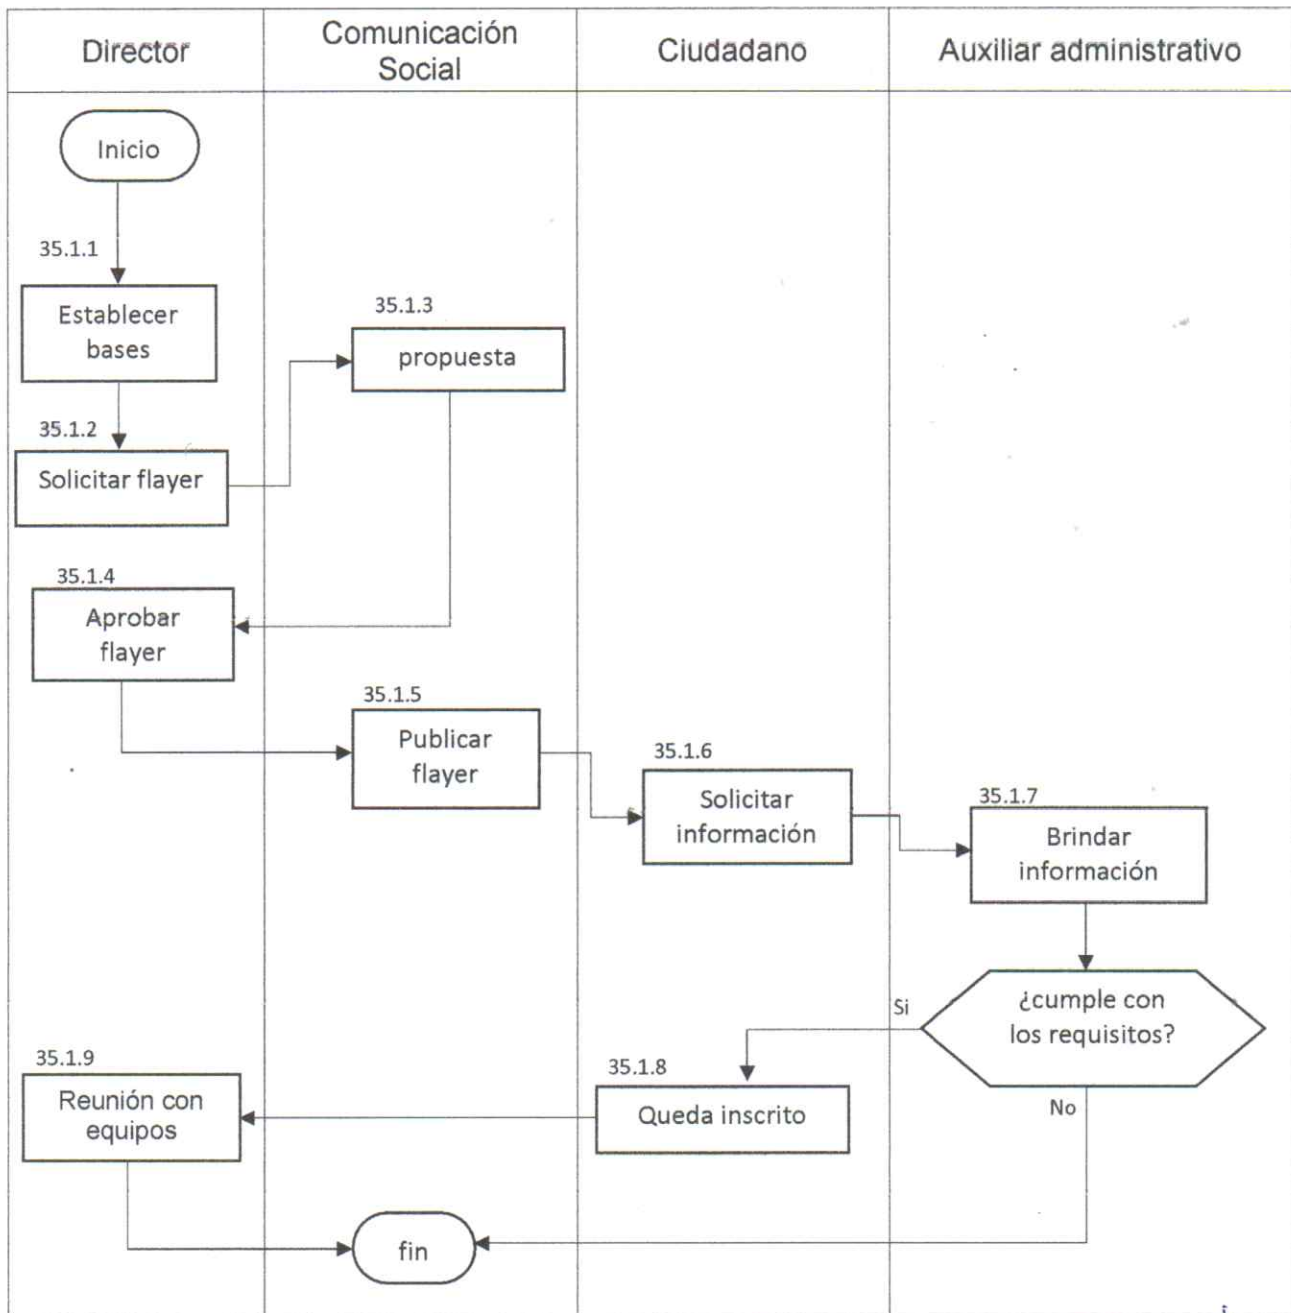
Director

Comunicación Social

Ciudadano

Auxiliar administrativo

Inicio

35.1.1

Establecer bases

35.1.3

propuesta

35.1.2

Solicitar flayer

35.1.4

Aprobar flayer

35.1.5

Publicar flayer

35.1.6

Solicitar información

35.1.7

Brindar información

¿cumple con los requisitos?

Si

35.1.9

Reunión con equipos

35.1.8

Queda inscrito

No

fin